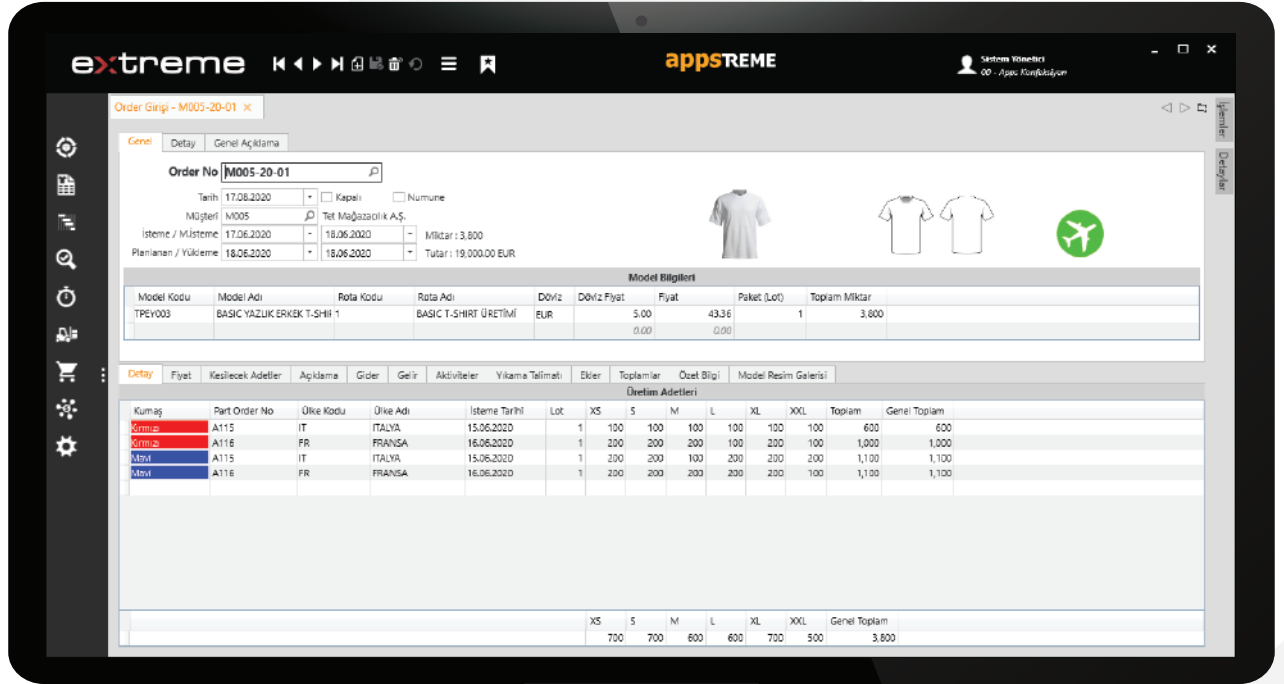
extreme

appsTREME

Sistem Yöneticisi
00 - Apps Konfeksiyon

Order Girişi - M005-20-01 ×

İşlemler
Detaylar

Genel | Detay | Genel Açıklama

Order No M005-20-01

Tarih 17.08.2020 Kapalı Numune
Müşteri M005 Tet Mağazacılık A.Ş.
İsteme / M.İsteme 17.06.2020 18.06.2020 Miktar : 3,800
Planlanan / Yükleme 18.06.2020 18.06.2020 Tutar : 19,000.00 EUR

Model Bilgileri

| Model Kodu | Model Adı | Rota Kodu | Rota Adı | Döviz | Döviz Fiyat | Fiyat | Paket (Lot) | Toplam Miktar |
|---|---|---|---|---|---|---|---|---|
| TPEY003 | BASIC YAZLIK ERKEK T-SHIR | 1 | BASIC T-SHIRT ÜRETİMİ | EUR | 5.00 | 43.36 | 1 | 3,800 |
| | | | | | 0.00 | 0.00 | | |

Detay | Fiyat | Kesilecek Adetler | Açıklama | Gider | Gelir | Aktiviteler | Yıkama Talimatı | Ekler | Toplamlar | Özet Bilgi | Model Resim Galerisi

Üretim Adetleri

| Kumaş | Part Order No | Ülke Kodu | Ülke Adı | İsteme Tarihi | Lot | XS | S | M | L | XL | XXL | Toplam | Genel Toplam |
|---|---|---|---|---|---|---|---|---|---|---|---|---|---|
| Kırmızı | A115 | IT | İTALYA | 15.06.2020 | 1 | 100 | 100 | 100 | 100 | 100 | 100 | 600 | 600 |
| Kırmızı | A116 | FR | FRANSA | 16.06.2020 | 1 | 200 | 200 | 200 | 100 | 200 | 100 | 1,000 | 1,000 |
| Mavi | A115 | IT | İTALYA | 15.06.2020 | 1 | 200 | 200 | 100 | 200 | 200 | 200 | 1,100 | 1,100 |
| Mavi | A116 | FR | FRANSA | 16.06.2020 | 1 | 200 | 200 | 200 | 200 | 200 | 100 | 1,100 | 1,100 |

| XS | S | M | L | XL | XXL | Genel Toplam |
|---|---|---|---|---|---|---|
| 700 | 700 | 600 | 600 | 700 | 500 | 3,800 |